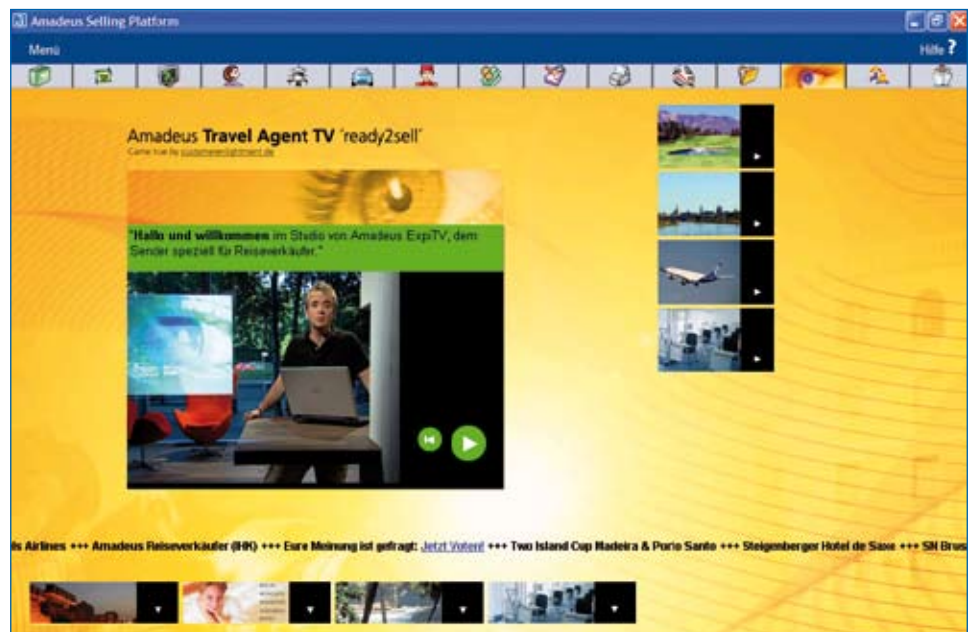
Amadeus Selling Platform

Menü

Hilfe ?

Amadeus **Travel Agent TV** 'ready2sell'

Came true by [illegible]

"Hallo und willkommen im Studio von Amadeus ExpiTV, dem Sender speziell für Reiseverkäufer."

ls Airlines +++ Amadeus Reiseverkäufer (IHK) +++ Eure Meinung ist gefragt: Jetzt Voten! +++ Two Island Cup Madeira & Porto Santo +++ Steigenberger Hotel de Saxe +++ SN Brus